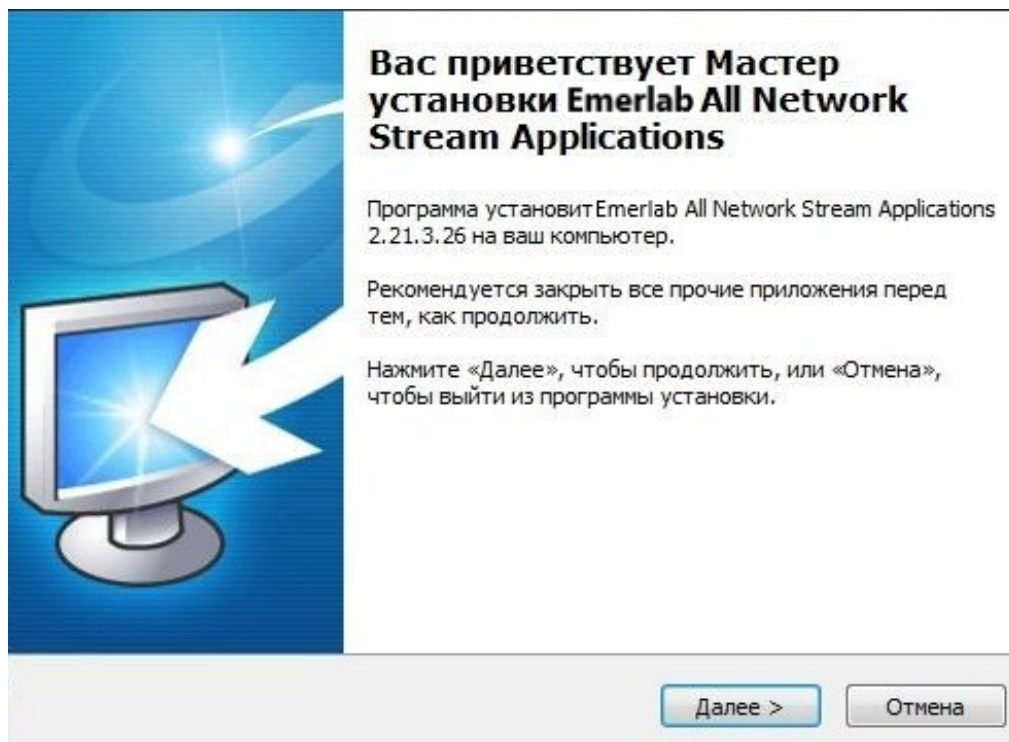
Вас приветствует Мастер установки Emerlab All Network Stream Applications

Программа установит Emerlab All Network Stream Applications 2.21.3.26 на ваш компьютер.

Рекомендуется закрыть все прочие приложения перед тем, как продолжить.

Нажмите «Далее», чтобы продолжить, или «Отмена», чтобы выйти из программы установки.

Далее >
Отмена